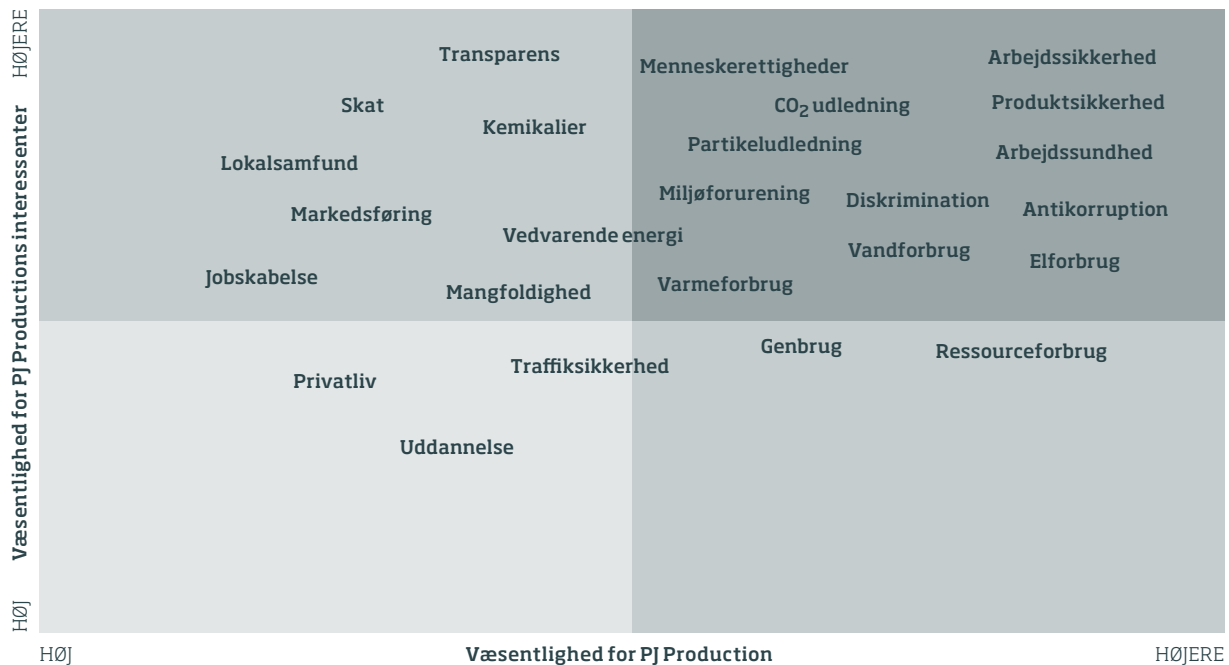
HØJERE

Væsentlighed for PJ Productions interessenter

HØJ

Transparens

Menneskerettigheder

Arbejdssikkerhed

Skat

$CO_2$ udledning

Produktsikkerhed

Kemikalier

Partikeludledning

Arbejdssundhed

Lokalsamfund

Miljøforurening

Diskrimination

Antikorruption

Markedsføring

Vedvarende energi

Vandforbrug

Elforbrug

Jobskabelse

Mangfoldighed

Varmeforbrug

Genbrug

Ressourceforbrug

Privatliv

Traffiksikkerhed

Uddannelse

HØJ

Væsentlighed for PJ Production

HØJERE